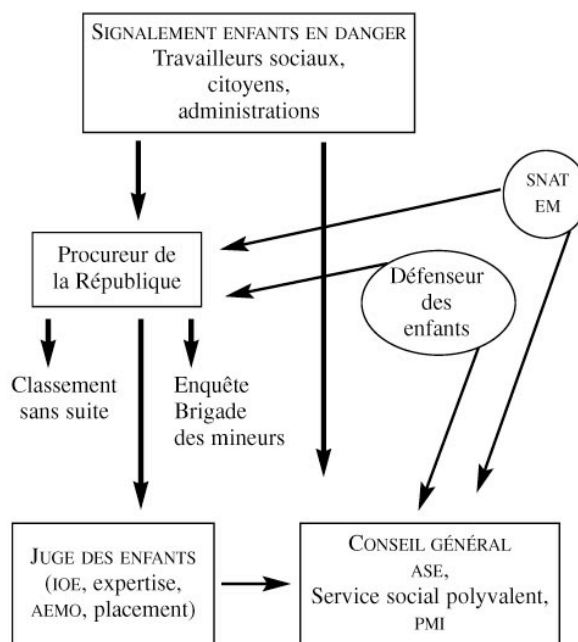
SIGNALEMENT ENFANTS EN DANGER
Travailleurs sociaux, citoyens, administrations

SNAT EM

Procureur de la République

Défenseur des enfants

Classement sans suite

Enquête Brigade des mineurs

JUGE DES ENFANTS
(IOE, expertise, AEMO, placement)

CONSEIL GÉNÉRAL
ASE,
Service social polyvalent,
PMI